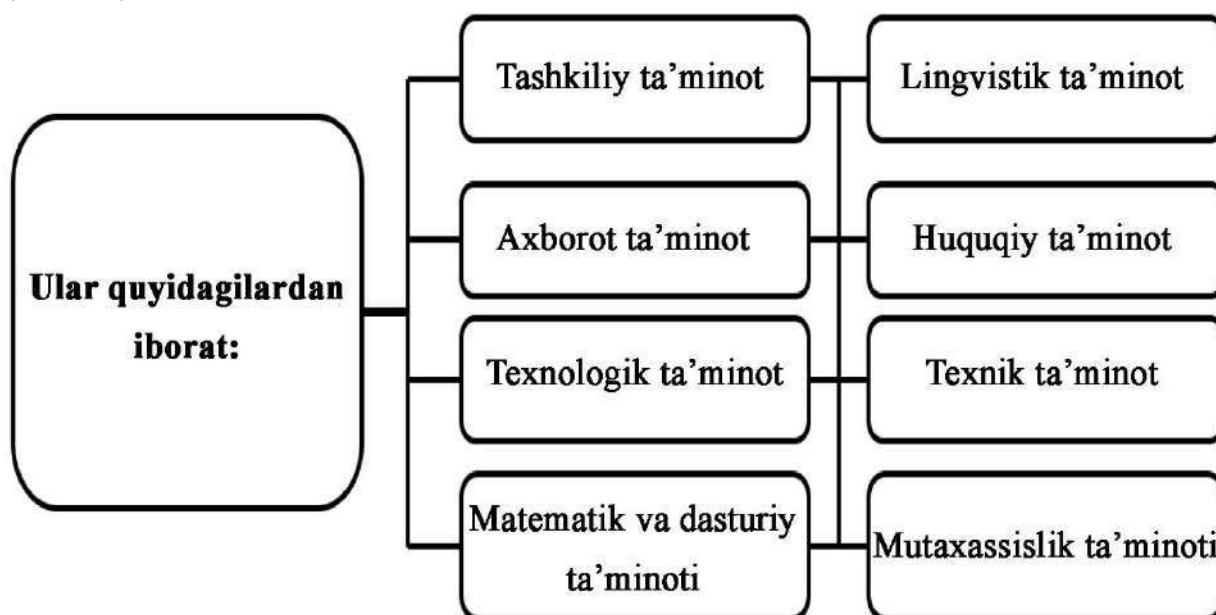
Ular quyidagilardan iborat:

Tashkiliy ta’minot

Axborot ta’minot

Texnologik ta’minot

Matematik va dasturiy ta’minoti

Lingvistik ta’minot

Huquqiy ta’minot

Texnik ta’minot

Mutaxassislik ta’minoti